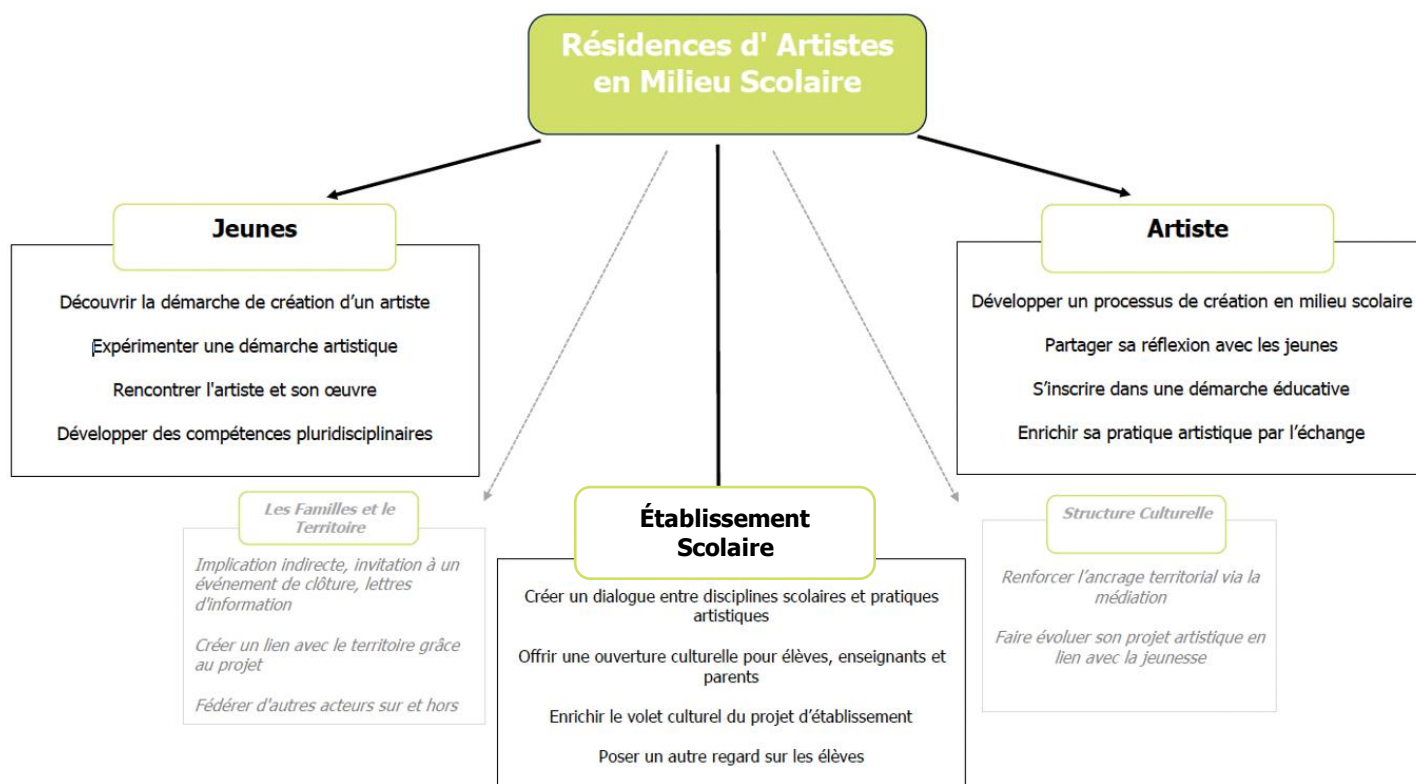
Résidences d' Artistes en Milieu Scolaire

Jeunes

Découvrir la démarche de création d'un artiste

Expérimenter une démarche artistique

Rencontrer l'artiste et son œuvre

Développer des compétences pluridisciplinaires

Artiste

Développer un processus de création en milieu scolaire

Partager sa réflexion avec les jeunes

S'inscrire dans une démarche éducative

Enrichir sa pratique artistique par l'échange

Les Familles et le Territoire

Implication indirecte, invitation à un événement de clôture, lettres d'information

Créer un lien avec le territoire grâce au projet

Fédérer d'autres acteurs sur et hors

Établissement Scolaire

Créer un dialogue entre disciplines scolaires et pratiques artistiques

Offrir une ouverture culturelle pour élèves, enseignants et parents

Enrichir le volet culturel du projet d'établissement

Poser un autre regard sur les élèves

Structure Culturelle

Renforcer l'ancrage territorial via la médiation

Faire évoluer son projet artistique en lien avec la jeunesse